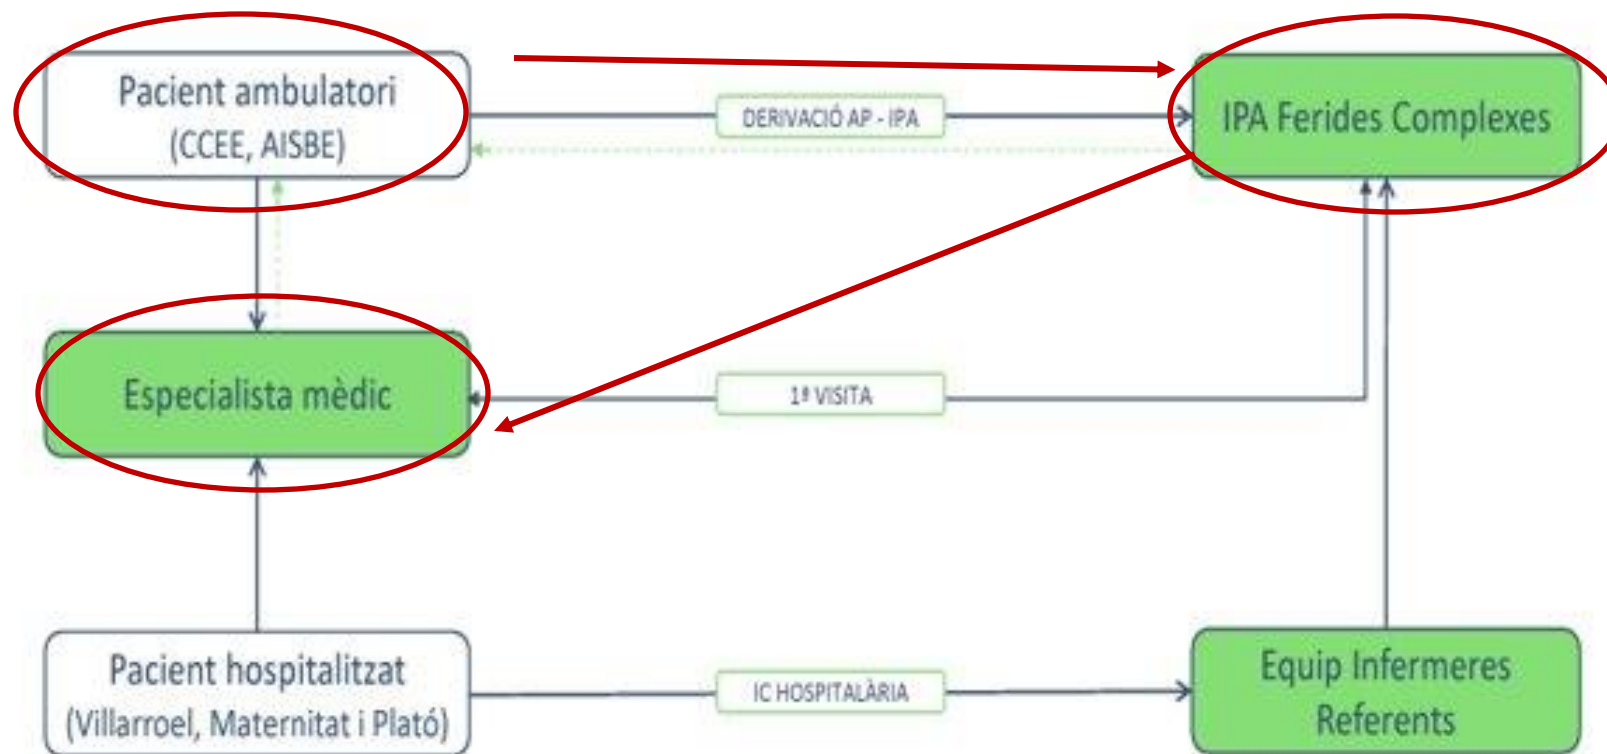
Pacient ambulatori
(CCEE, AISBE)

DERIVACIÓ AP - IPA

IPA Ferides Complexes

Especialista mèdic

1ª VISITA

Pacient hospitalitzat
(Villarroel, Maternitat i Plató)

IC HOSPITALÀRIA

Equip Infermeres Referents